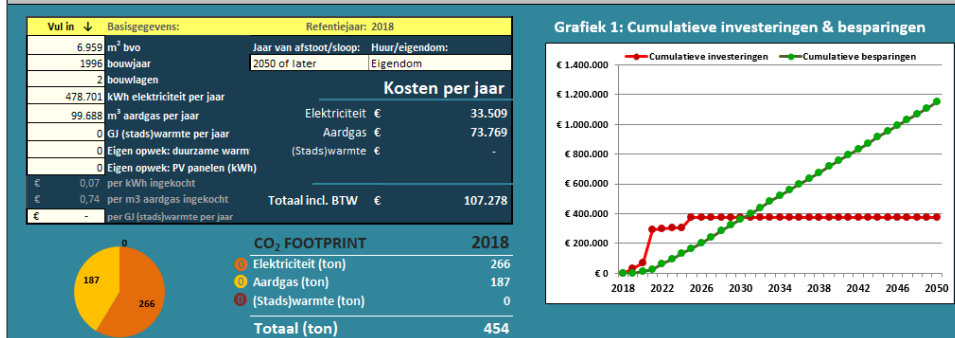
Vul in ↓ Basisgegevens: Refentiejaar: 2018

| | |
|---|---|
| 6.959 | $m^2$ bvo |
| 1996 | bouwjaar |
| 2 | bouwlagen |
| 478.701 | kWh elektriciteit per jaar |
| 99.688 | $m^3$ aardgas per jaar |
| 0 | GJ (stads)warmte per jaar |
| 0 | Eigen opwek: duurzame warm |
| 0 | Eigen opwek: PV panelen (kWh) |
| € 0,07 | per kWh ingekocht |
| € 0,74 | per m3 aardgas ingekocht |
| € - | per GJ (stads)warmte per jaar |

Jaar van afstoot/sloop: Huur/eigendom:
2050 of later Eigendom

Kosten per jaar

| | | |
|---|---|---|
| Elektriciteit | € | 33.509 |
| Aardgas | € | 73.769 |
| (Stads)warmte | € | - |
| Totaal incl. BTW | € | 107.278 |

0
187
266

$CO_2$ FOOTPRINT 2018

| | |
|---|---|
| Elektriciteit (ton) | 266 |
| Aardgas (ton) | 187 |
| (Stads)warmte (ton) | 0 |
| Totaal (ton) | 454 |

Grafiek 1: Cumulatieve investeringen & besparingen

Cumulatieve investeringen
Cumulatieve besparingen

€ 1.400.000
€ 1.200.000
€ 1.000.000
€ 800.000
€ 600.000
€ 400.000
€ 200.000
€ 0

2018 2022 2026 2030 2034 2038 2042 2046 2050